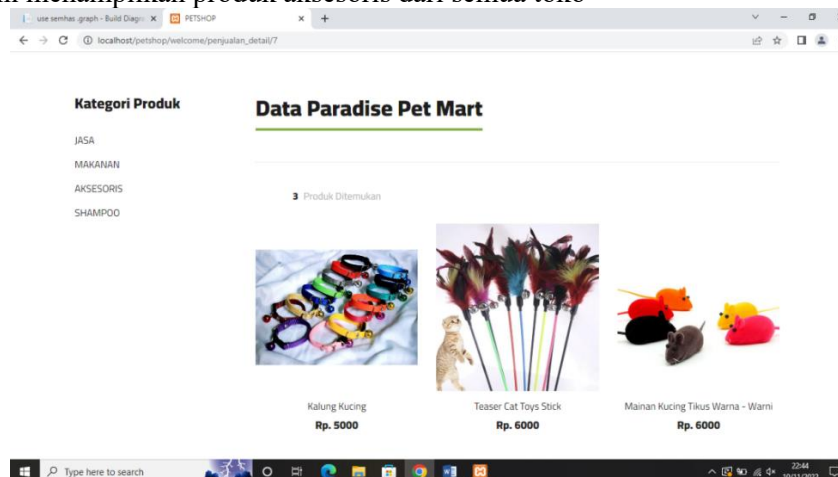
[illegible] menampilkan produk aksesoris dari semua toko

use semhas .graph - Build Diagr ×
PETSHOP ×
+

localhost/petshop/welcome/penjualan_detail/7

Kategori Produk

JASA
MAKANAN
AKSESORIS
SHAMPOO

Data Paradise Pet Mart

3 Produk Ditemukan

Kalung Kucing
Rp. 5000

Teaser Cat Toys Stick
Rp. 6000

Mainan Kucing Tikus Warna - Warni
Rp. 6000

Type here to search

22:44
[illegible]